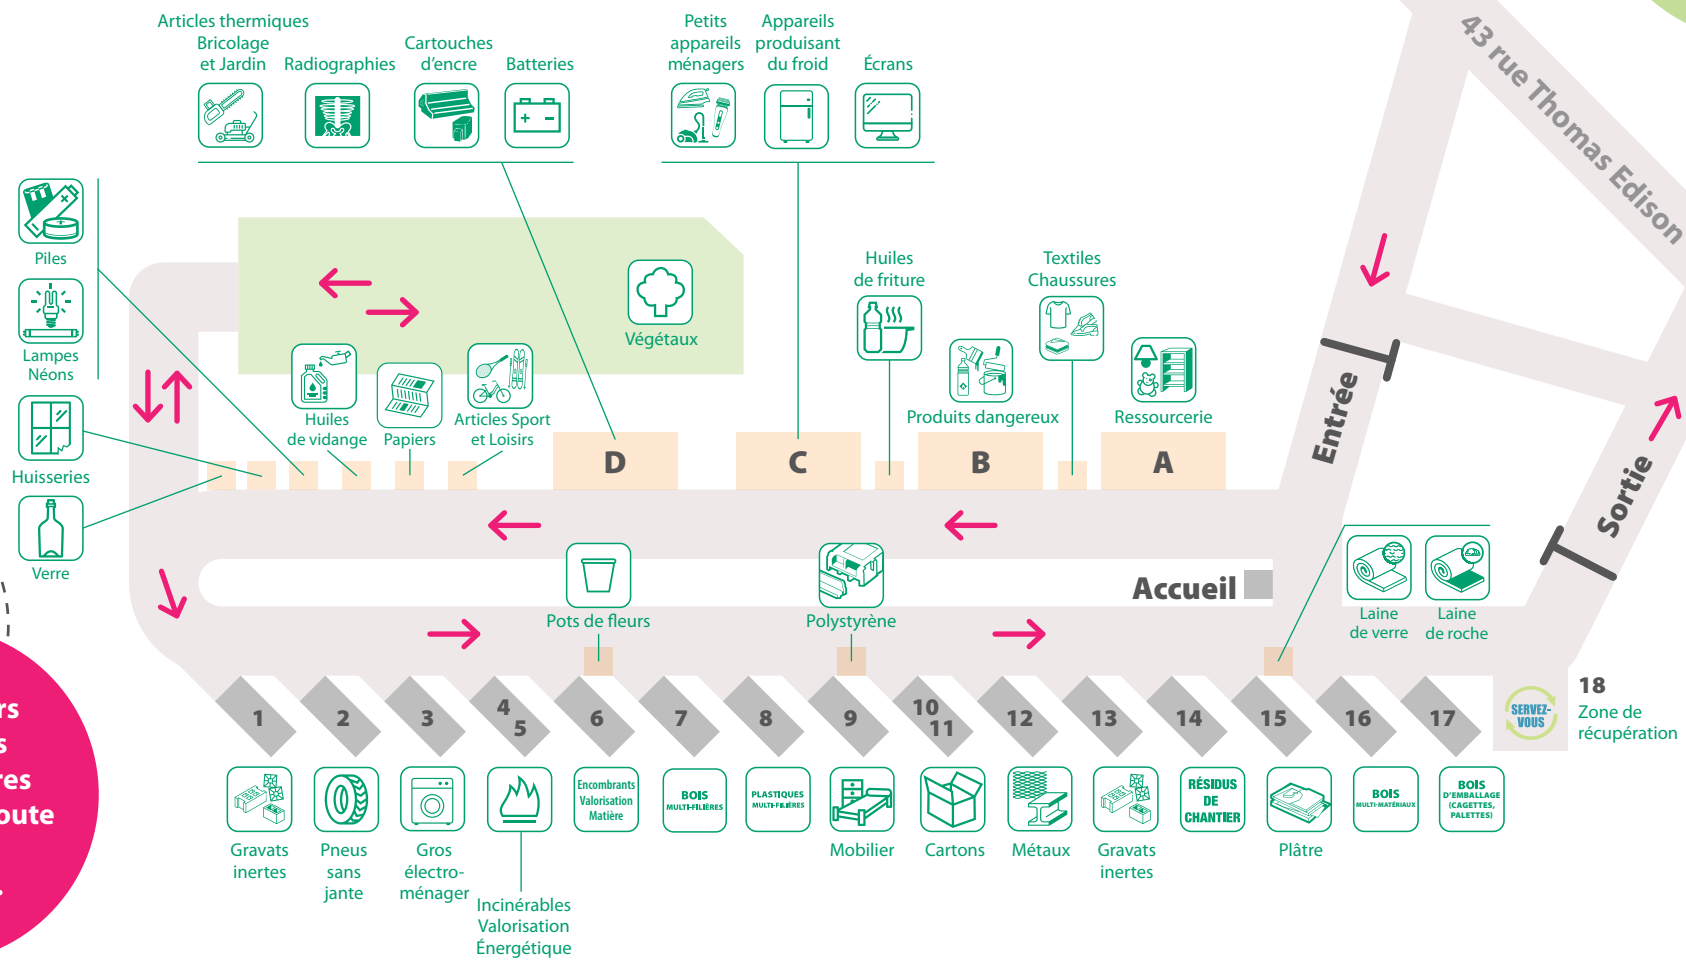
Articles thermiques
Bricolage et Jardin
Radiographies
Cartouches d'encre
Batteries
Petits appareils ménagers
Appareils produisant du froid
Écrans

43 rue Thomas Edison

Piles
Lampes Néons
Huisseries
Verre

Végétaux
Huiles de friture
Textiles Chaussures
Huiles de vidange
Papiers
Articles Sport et Loisirs
Produits dangereux
Ressourcerie
D
C
B
A
Entrée
Sortie

Accueil
Pots de fleurs
Polystyrène
Laine de verre
Laine de roche

1
2
3
4
5
6
7
8
9
10
11
12
13
14
15
16
17
SERVEZ-VOUS
18
Zone de récupération

Gravats inertes
Pneus sans jante
Gros électro-ménager
Incinérables Valorisation Énergétique
Encombrants Valorisation Matière
BOIS MULTI-FILIÈRES
PLASTIQUES MULTI-FILIÈRES
Mobilier
Cartons
Métaux
Gravats inertes
RÉSIDUS DE CHANTIER
Plâtre
BOIS MULTI-MATÉRIAUX
BOIS D'EMBALLAGE (CAGETTES, PALETTES)

rs
s
res
oute